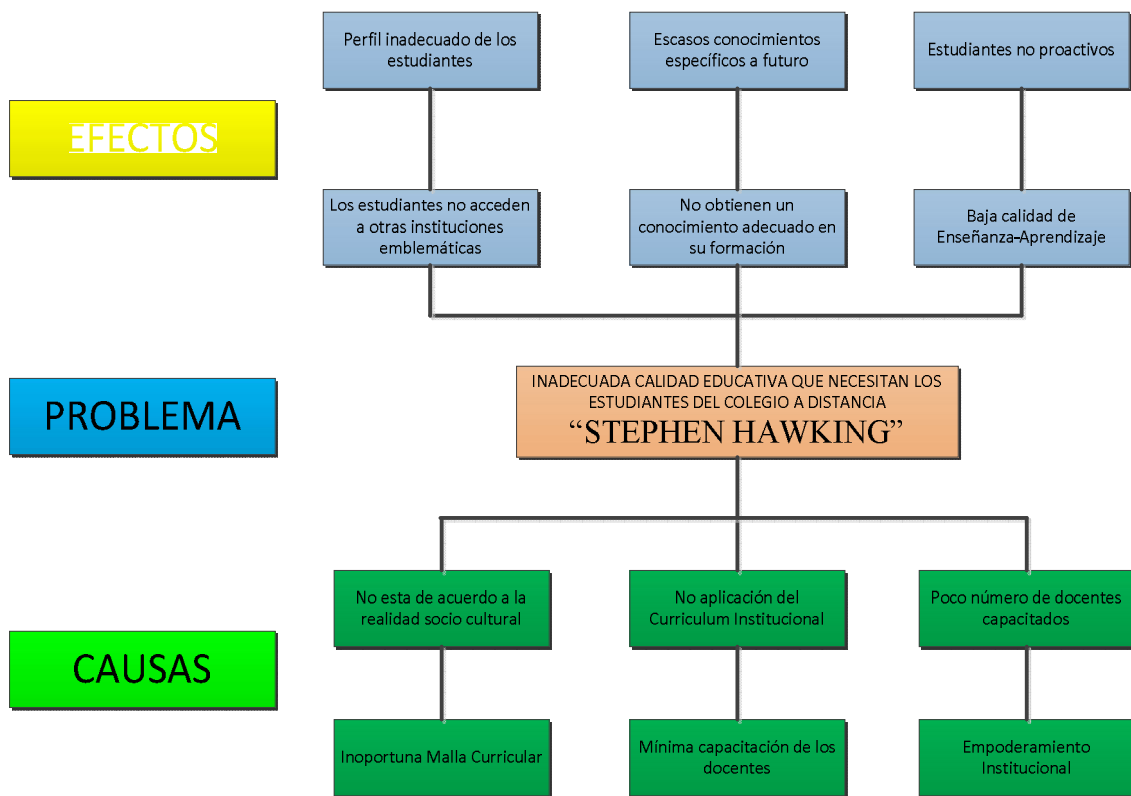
Perfil inadecuado de los estudiantes

Escasos conocimientos específicos a futuro

Estudiantes no proactivos

EFECTOS

Los estudiantes no acceden a otras instituciones emblemáticas

No obtienen un conocimiento adecuado en su formación

Baja calidad de Enseñanza-Aprendizaje

PROBLEMA

INADECUADA CALIDAD EDUCATIVA QUE NECESITAN LOS ESTUDIANTES DEL COLEGIO A DISTANCIA
"STEPHEN HAWKING"

No esta de acuerdo a la realidad socio cultural

No aplicación del Curriculum Institucional

Poco número de docentes capacitados

CAUSAS

Inoportuna Malla Curricular

Mínima capacitación de los docentes

Empoderamiento Institucional